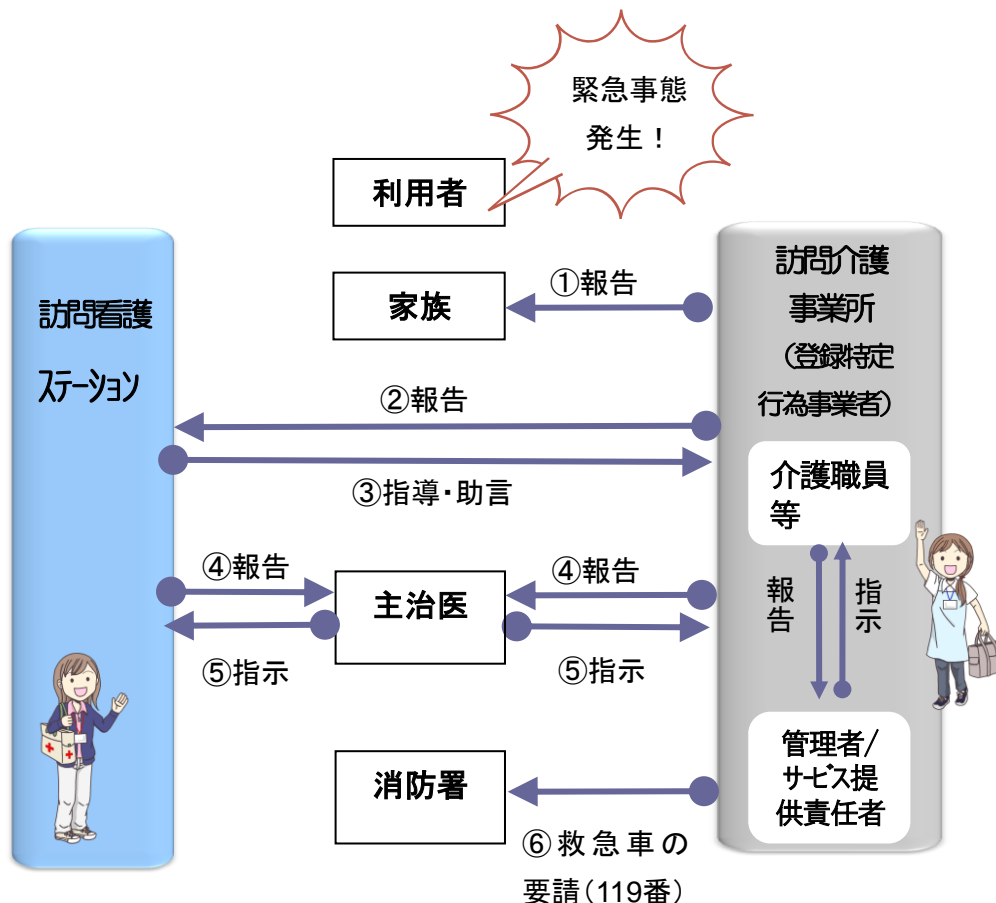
緊急事態
発生！

利用者

訪問看護
ステーション

家族

①報告

訪問介護
事業所
（登録特定
行為事業者）

②報告

③指導・助言

介護職員
等

④報告

主治医

④報告

⑤指示

⑤指示

報
告

指
示

管理者／
サービス提
供責任者

消防署

⑥救急車の
要請（119番）